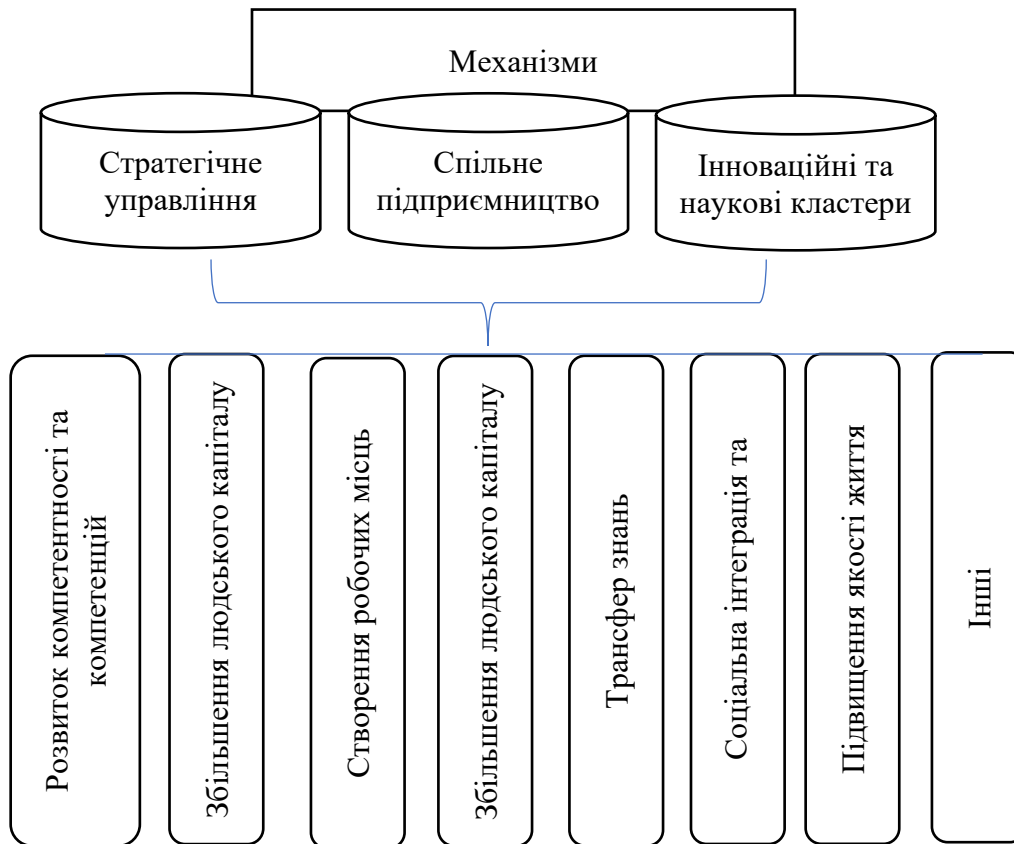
Механізми

Стратегічне управління

Спільне підприємництво

Інноваційні та наукові кластери

Розвиток компетентності та компетенцій

Збільшення людського капіталу

Створення робочих місць

Збільшення людського капіталу

Трансфер знань

Соціальна інтеграція та

Підвищення якості життя

Інші